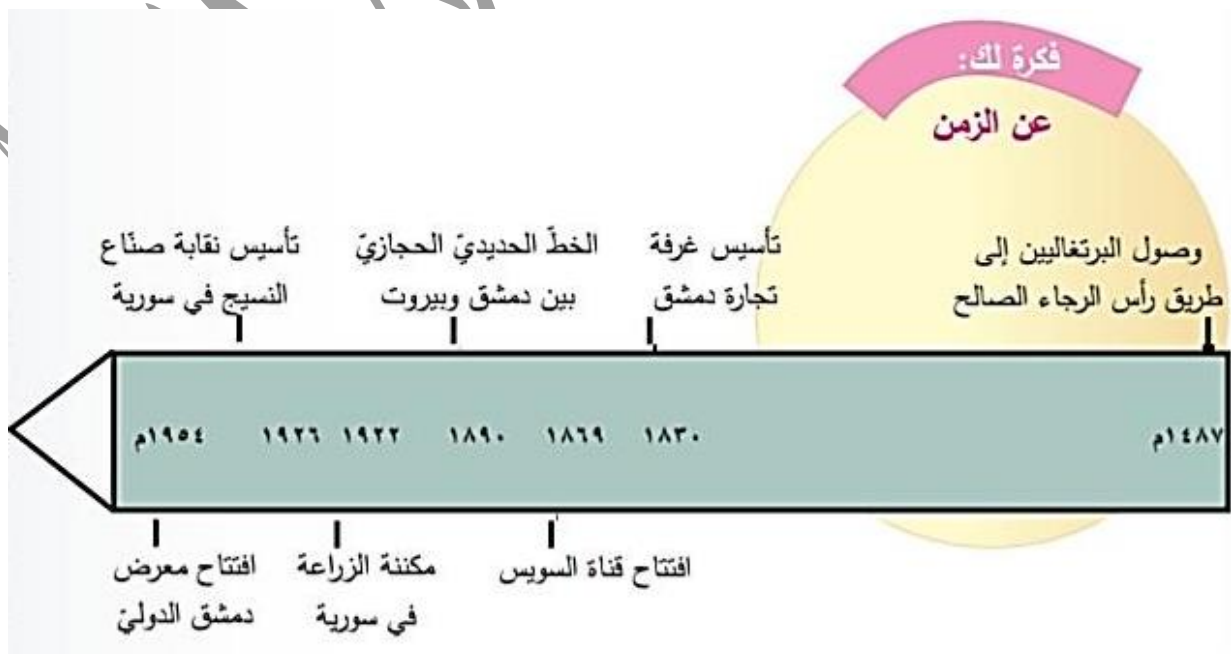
فكرة لك:
عن الزمن

وصول البرتغاليين إلى طريق رأس الرجاء الصالح

تأسيس غرفة تجارة دمشق

الخطّ الحديديّ الحجازيّ بين دمشق وبيروت

تأسيس نقابة صنّاع النسيج في سورية

١٤٨٧م ١٨٣٠ ١٨٦٩ ١٨٩٠ ١٩٢٢ ١٩٢٦ ١٩٥٤م

افتتاح قناة السويس

مكننة الزراعة في سورية

افتتاح معرض دمشق الدوليّ